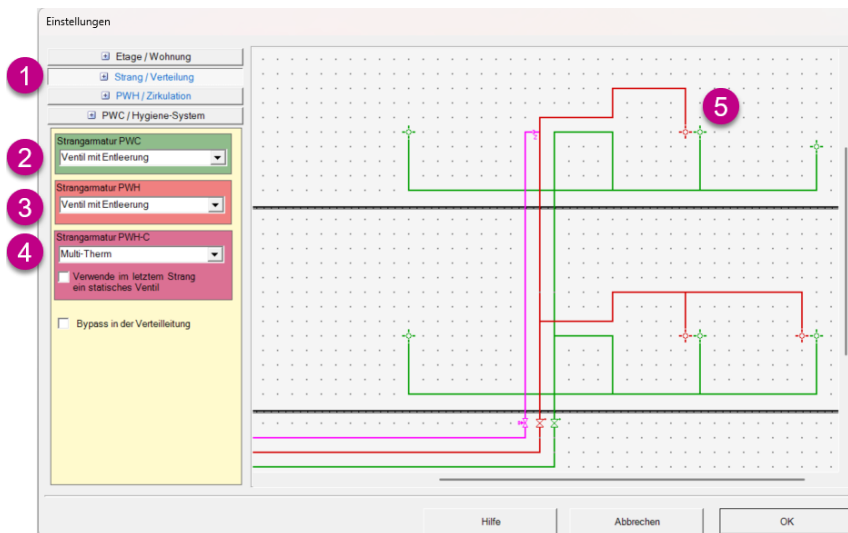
Einstellungen

Etage / Wohnung

1

Strang / Verteilung

PWH / Zirkulation

PWC / Hygiene-System

2

Strangarmatur PWC

Ventil mit Entleerung

3

Strangarmatur PWH

Ventil mit Entleerung

4

Strangarmatur PWH-C

Multi-Therm

Verwende im letztem Strang ein statisches Ventil

Bypass in der Verteilleitung

5

Hilfe

Abbrechen

OK